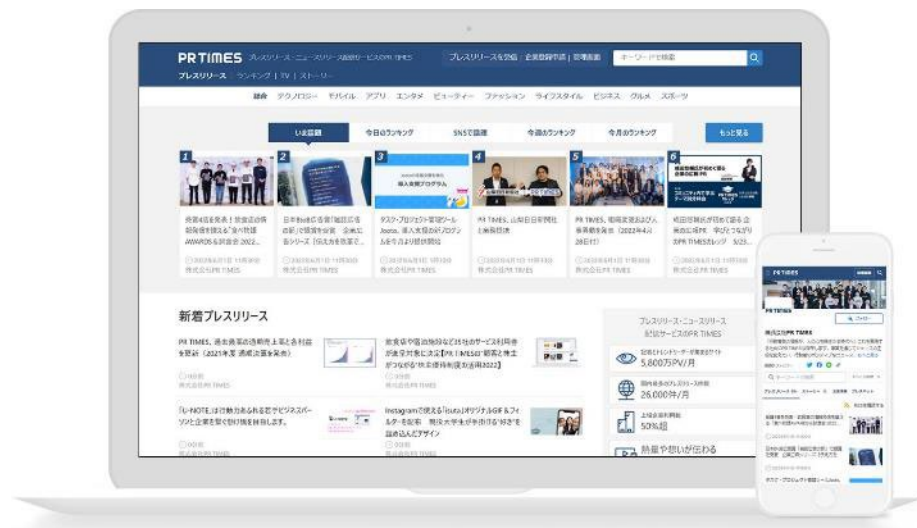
PR TIMES プレスリリース・ニュースリリース配信サービスのPR TIMES

プレスリリースを配信：企業登録申請 | 投稿画面

キーワードで検索

プレスリリース | ランキング | TV | ストーリー

総合 テクノロジー モバイル アプリ エンタメ ビューティー ファッション ライフスタイル ビジネス グルメ スポーツ

いま話題 今日のランキング SNSで話題 今週のランキング 今月のランキング もっと見る

1

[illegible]

2

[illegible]

3

タスク・プロジェクト管理ツール Jooto、導入支援プログラム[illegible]

4

PR TIMES、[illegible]

5

PR TIMES、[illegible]

6

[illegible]

新着プレスリリース

PR TIMES、過去最高の通期売上高と各利益を更新（2021年度 通期決算を発表）

株式会社PR TIMES

飲食店や宿泊施設などBtoCのサービス利用者が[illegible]【PR TIMES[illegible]2022】

株式会社PR TIMES

「L-NOTE」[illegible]

Instagramで使える「isuta」オリジナルGIF＆フィルターを配布 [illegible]

プレスリリース・ニュースリリース配信サービスのPR TIMES

5,800万PV/月

26,000件/月

50%超

熱量や想いが伝わる

PR TIMES

株式会社PR TIMES

フォロー